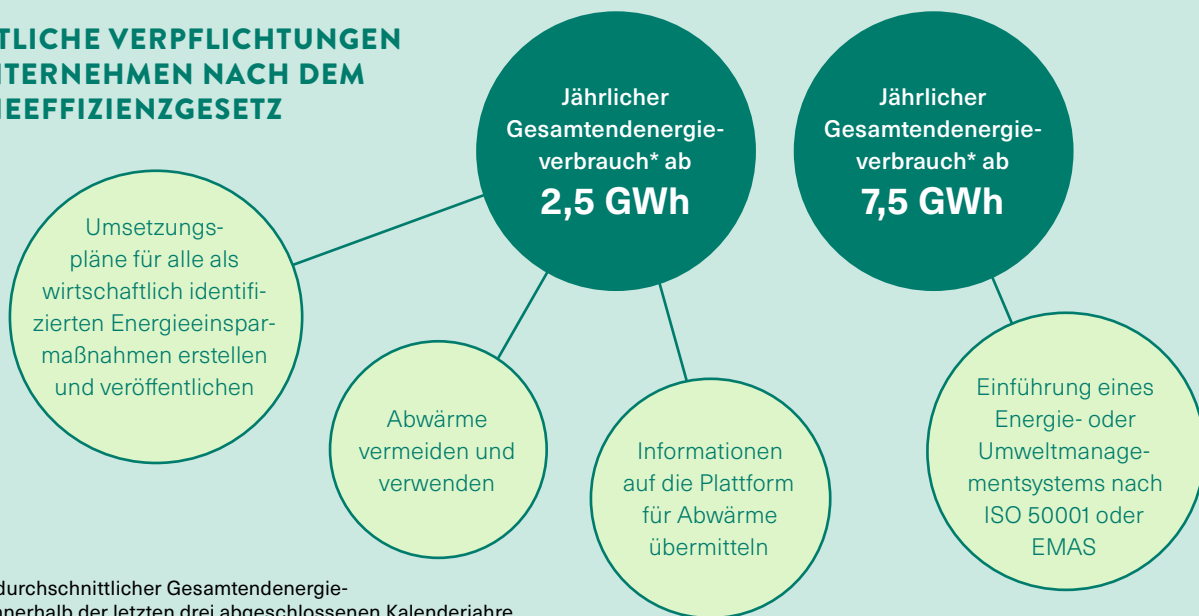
TLICHE VERPFLICHTUNGEN
TERNEHMEN NACH DEM
EEFFIZIENZGESETZ

Jährlicher Gesamtendenergieverbrauch* ab
2,5 GWh

Jährlicher Gesamtendenergieverbrauch* ab
7,5 GWh

Umsetzungspläne für alle als wirtschaftlich identifizierten Energieeinsparmaßnahmen erstellen und veröffentlichen

Abwärme vermeiden und verwenden

Informationen auf die Plattform für Abwärme übermitteln

Einführung eines Energie- oder Umweltmanagementsystems nach ISO 50001 oder EMAS

durchschnittlicher Gesamtendenergie-
nerhalb der letzten drei abgeschlossenen Kalenderjahre